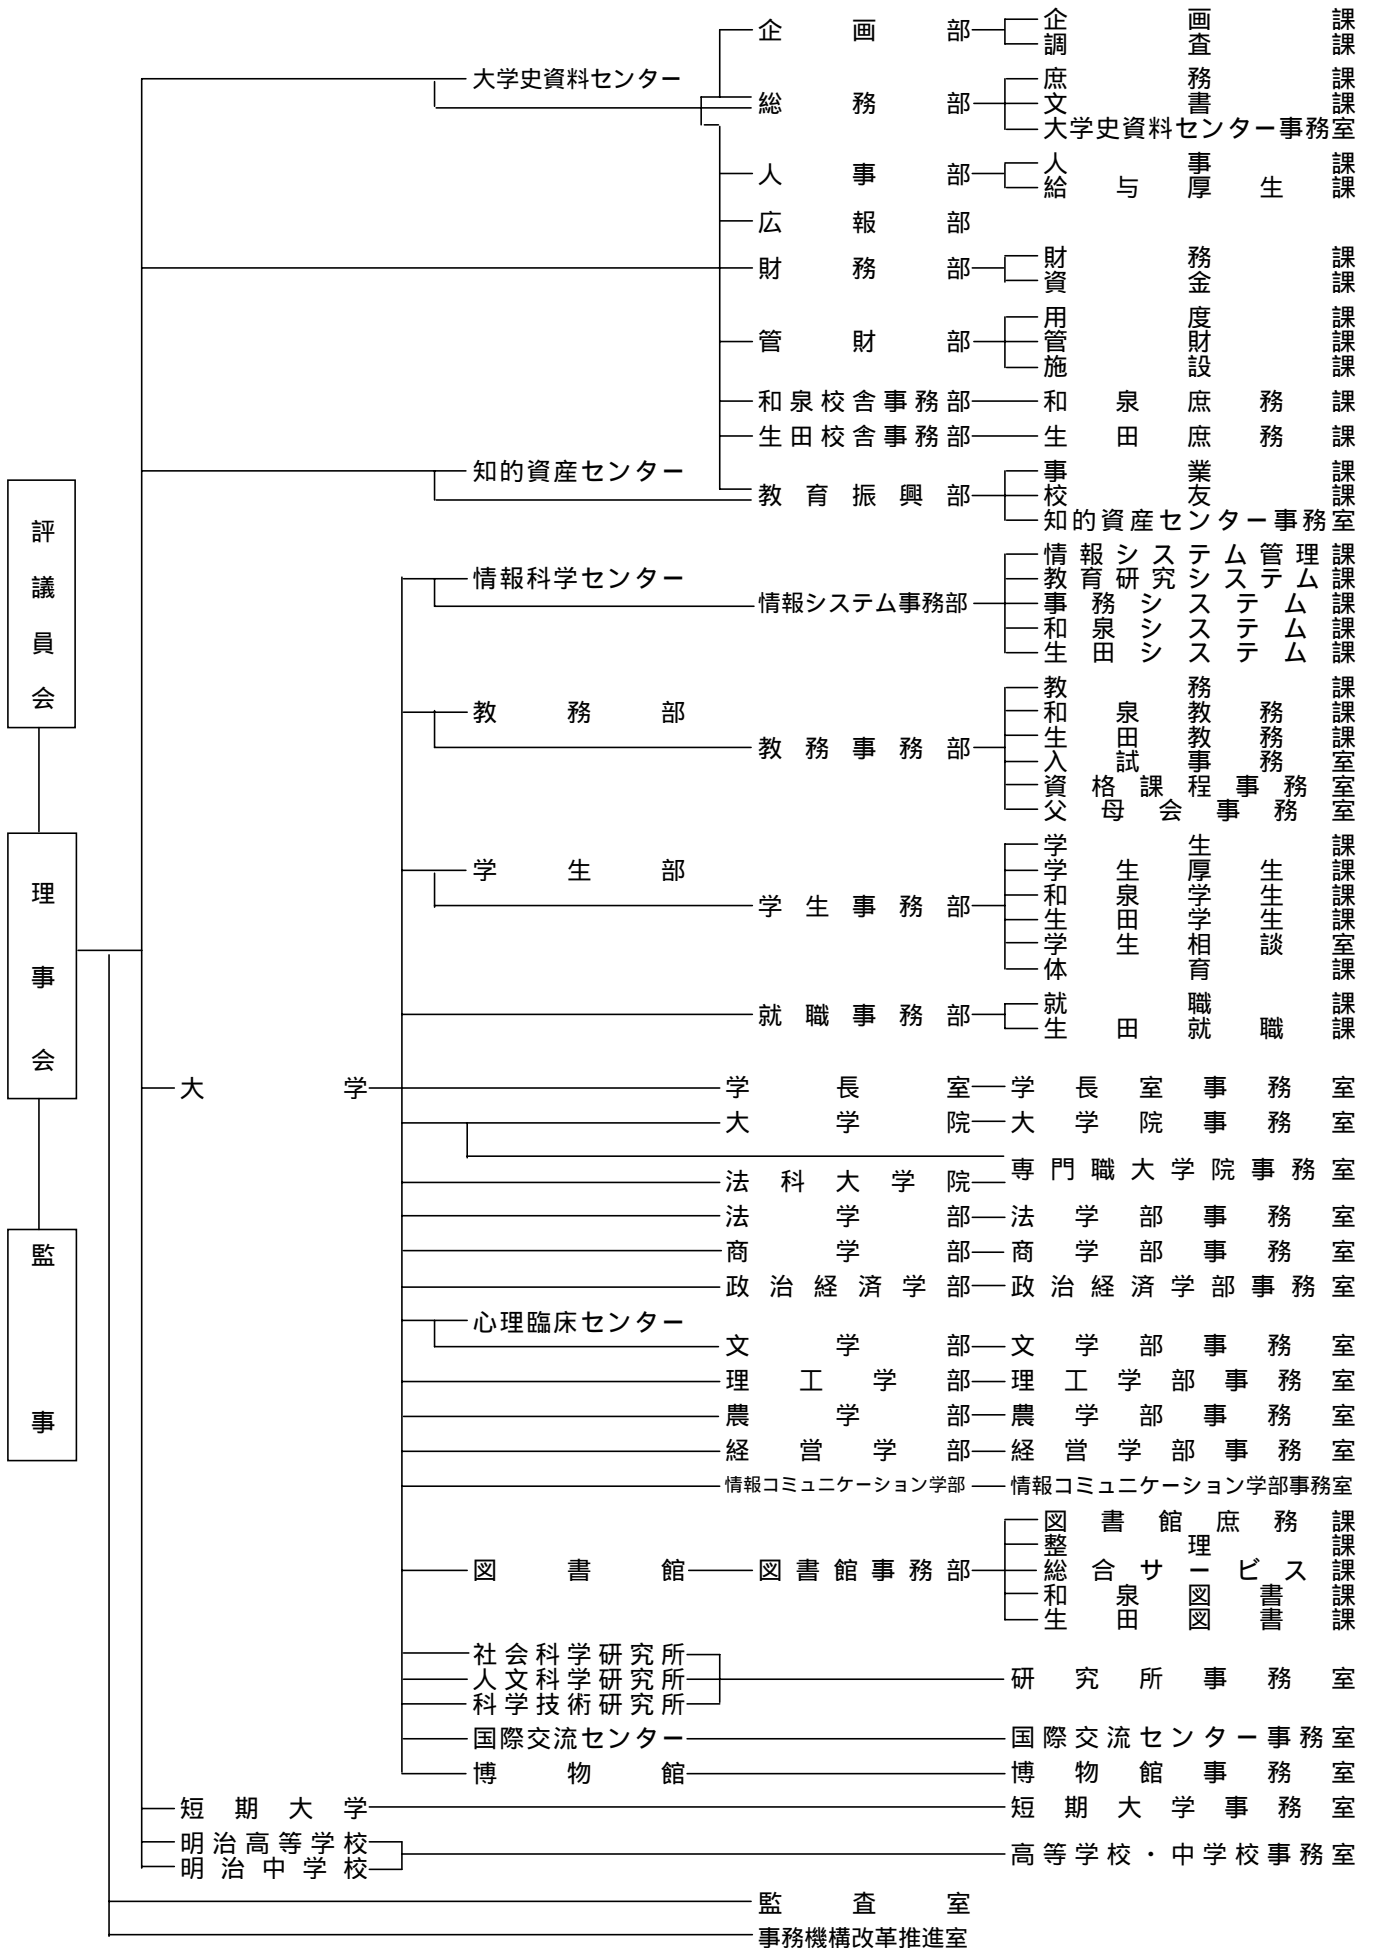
評議員会

理事会

監事

大学史資料センター

知的資産センター

企画部
総務部
人事部
広報部
財務部
管財部
和泉校舎事務部
生田校舎事務部
教育振興部

企画課
調査課
庶務課
文書課
大学史資料センター事務室
人事課
給与厚生課
財務課
資金課
用度課
管財課
施設課
和泉庶務課
生田庶務課
事業課
校友課
知的資産センター事務室

大学

情報科学センター
教務部
学生部

情報システム事務部
教務事務部
学生事務部
就職事務部

情報システム管理課
教育研究システム課
事務システム課
和泉システム課
生田システム課
教務課
和泉教務課
生田教務課
入試事務室
資格課程事務室
父母会事務室
学生課
学生厚生課
和泉学生課
生田学生課
学生相談室
体育課
就職課
生田就職課

学長室
大学院
法科大学院
法学部
商学部
政治経済学部
心理臨床センター
文学部
理工学部
農学部
経営学部
情報コミュニケーション学部

学長室事務室
大学院事務室
専門職大学院事務室
法学部事務室
商学部事務室
政治経済学部事務室
文学部事務室
理工学部事務室
農学部事務室
経営学部事務室
情報コミュニケーション学部事務室

図書館
図書館事務部
図書館庶務課
整理課
総合サービス課
和泉図書課
生田図書課

社会科学研究所
人文科学研究所
科学技術研究所
研究所事務室

国際交流センター
国際交流センター事務室

博物館
博物館事務室

短期大学
短期大学事務室

明治高等学校
明治中学校
高等学校・中学校事務室

監査室
事務機構改革推進室